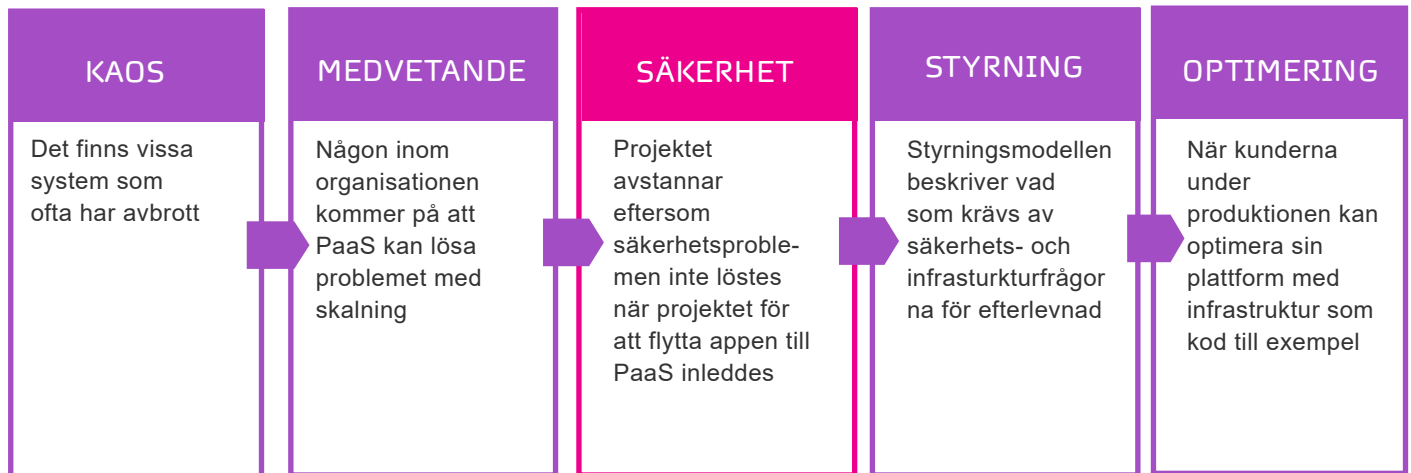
KAOS

Det finns vissa system som ofta har avbrott

MEDVETANDE

Någon inom organisationen kommer på att PaaS kan lösa problemet med skalning

SÄKERHET

Projektet avstannar eftersom säkerhetsproblemen inte löstes när projektet för att flytta appen till PaaS inleddes

STYRNING

Styrningsmodellen beskriver vad som krävs av säkerhets- och infrasturkturfrågorna för efterlevnad

OPTIMERING

När kunderna under produktionen kan optimera sin plattform med infrastruktur som kod till exempel